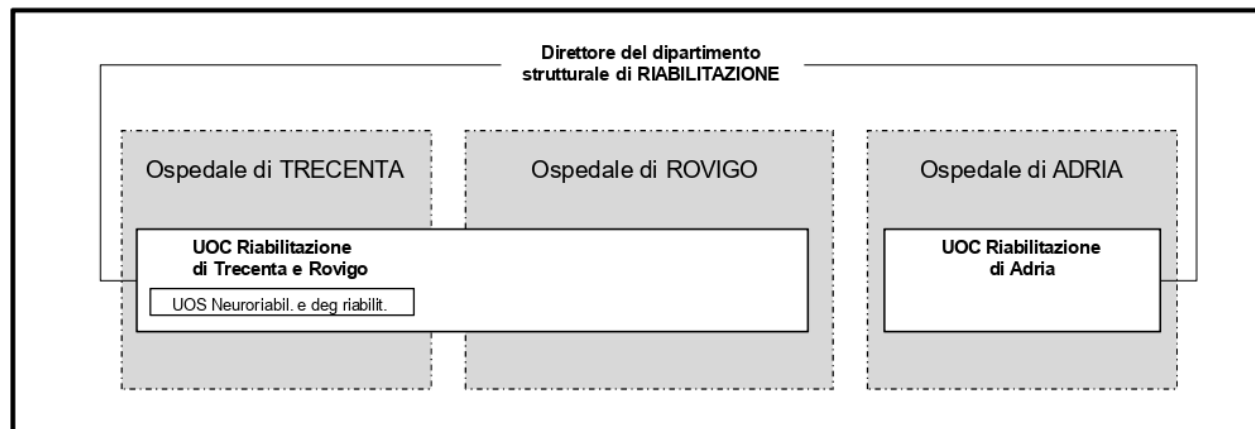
Direttore del dipartimento strutturale di RIABILITAZIONE

Ospedale di TRECENTA

Ospedale di ROVIGO

Ospedale di ADRIA

UOC Riabilitazione di Trecenta e Rovigo

UOS Neuroriabil. e deg riabilit.

UOC Riabilitazione di Adria